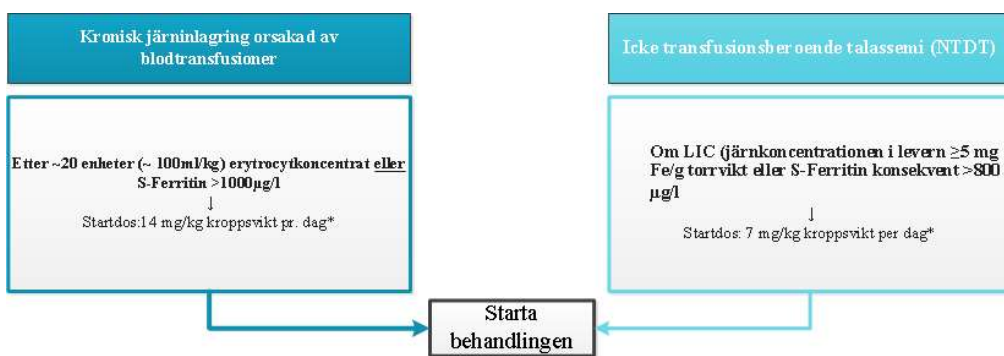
Kronisk järninlagring orsakad av blodtransfusioner

Etter ~20 enheter (~ 100ml/kg) erytrocytkoncentrat eller S-Ferritin >1000µg/l

↓

Startdos:14 mg/kg kroppsvikt pr. dag*

Icke transfusionsberoende talassemi (NTDT)

Om LIC (järnkoncentrationen i levern ≥5 mg Fe/g torrvikt eller S-Ferritin konsekvent >800 µg/l

↓

Startdos: 7 mg/kg kroppsvikt per dag*

Starta behandlingen